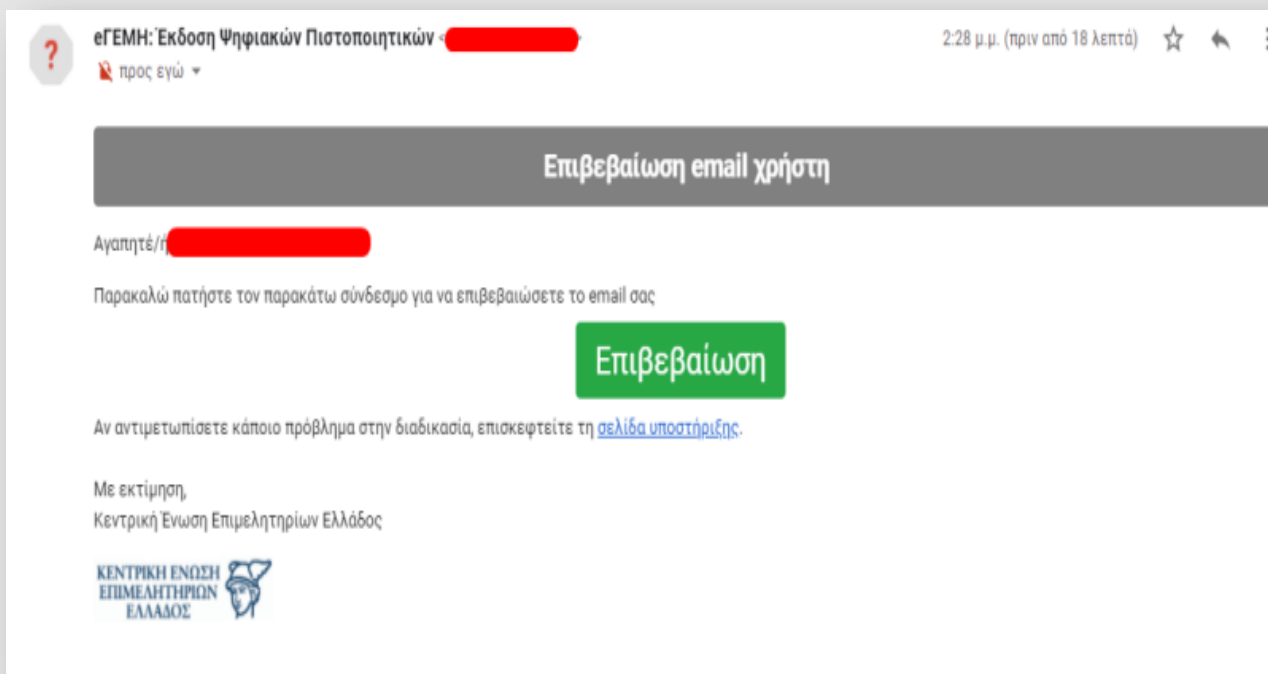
?

εΓΕΜΗ: Έκδοση Ψηφιακών Πιστοποιητικών <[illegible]

προς εγώ

2:28 μ.μ. (πριν από 18 λεπτά)

Επιβεβαίωση email χρήστη

Αγαπητέ/ή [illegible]

Παρακαλώ πατήστε τον παρακάτω σύνδεσμο για να επιβεβαιώσετε το email σας

Επιβεβαίωση

Αν αντιμετωπίσετε κάποιο πρόβλημα στην διαδικασία, επισκεφτείτε τη σελίδα υποστήριξης.

Με εκτίμηση,
Κεντρική Ένωση Επιμελητηρίων Ελλάδος

ΚΕΝΤΡΙΚΗ ΕΝΩΣΗ ΕΠΙΜΕΛΗΤΗΡΙΩΝ ΕΛΛΑΔΟΣ